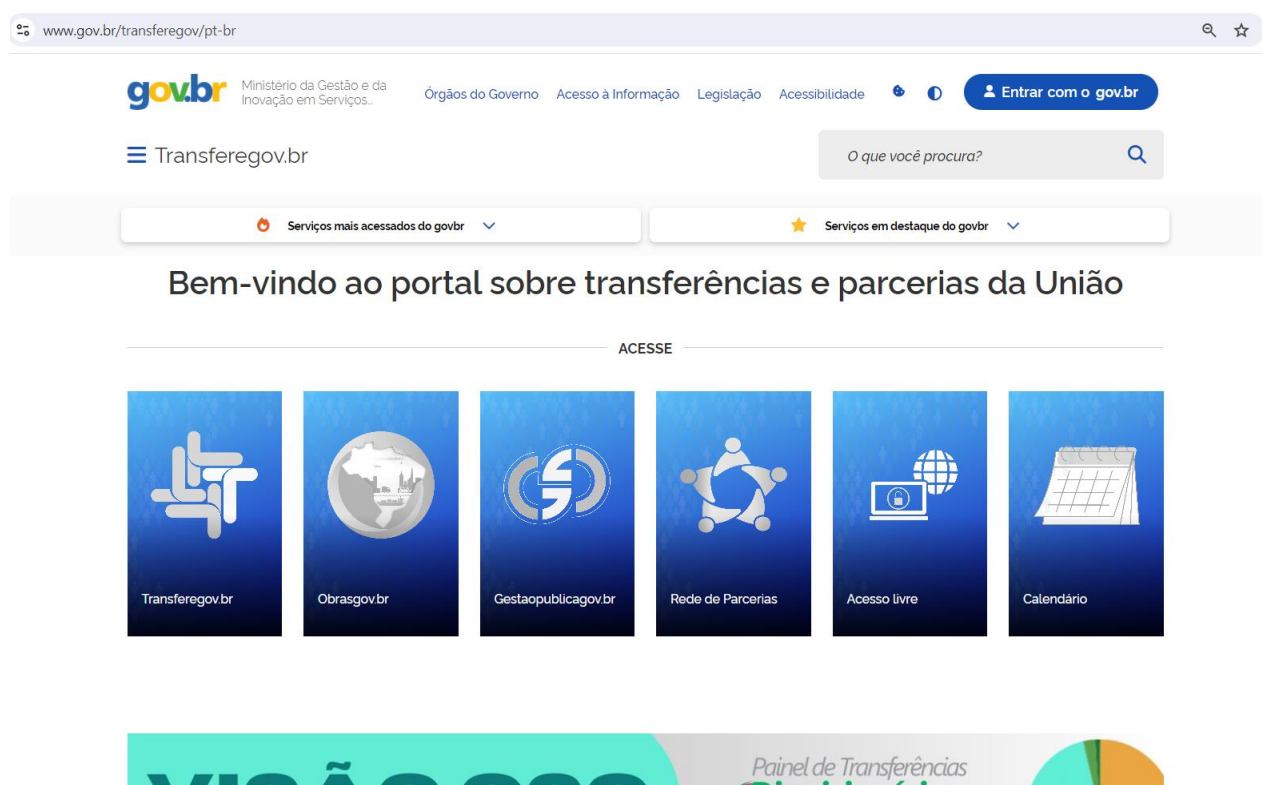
www.gov.br/transferegov/pt-br

gov.br Ministério da Gestão e da Inovação em Serviços...

Órgãos do Governo Acesso à Informação Legislação Acessibilidade

Entrar com o gov.br

Transferegov.br

O que você procura?

Serviços mais acessados do govbr

Serviços em destaque do govbr

Bem-vindo ao portal sobre transferências e parcerias da União

ACESSE

Transferegov.br

Obrasgov.br

Gestaopublicagov.br

Rede de Parcerias

Acesso livre

Calendário

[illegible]

Painel de Transferências

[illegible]